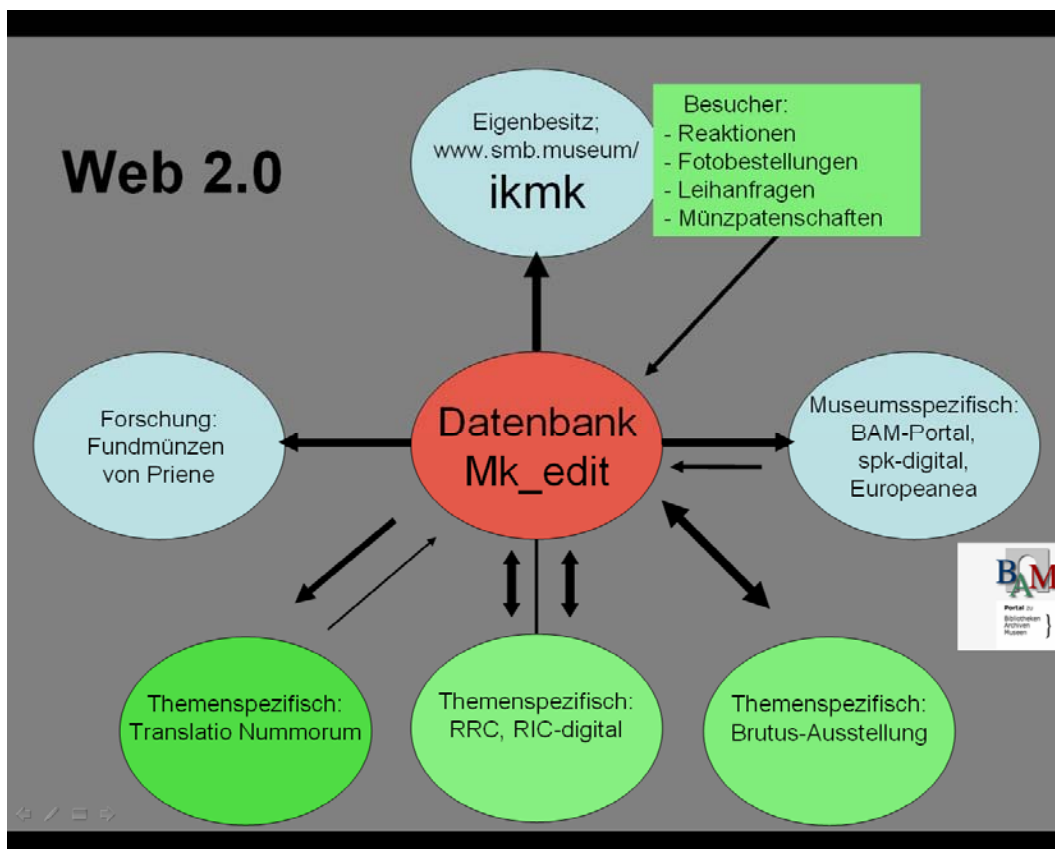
Web 2.0

Eigenbesitz; www.smb.museum/ ikmk

Besucher:
- Reaktionen
- Fotobestellungen
- Leihanfragen
- Münzpatenschaften

Forschung: Fundmünzen von Priene

Datenbank Mk_edit

Museumsspezifisch: BAM-Portal, spk-digital, Europeanea

BAM
Portal zu Bibliotheken Archiven Museen

Themenspezifisch: Translatio Nummorum

Themenspezifisch: RRC, RIC-digital

Themenspezifisch: Brutus-Ausstellung